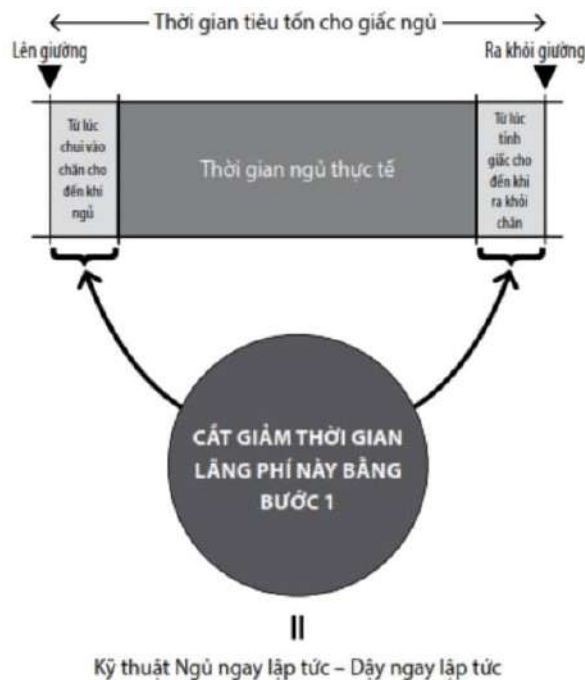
Thời gian tiêu tốn cho giấc ngủ

Lên giường

Ra khỏi giường

Từ lúc chui vào chăn cho đến khi ngủ

Thời gian ngủ thực tế

Từ lúc tỉnh giấc cho đến khi ra khỏi chăn

CẮT GIẢM THỜI GIAN LÃNG PHÍ NÀY BẰNG BƯỚC 1

II

Kỹ thuật Ngủ ngay lập tức – Dậy ngay lập tức